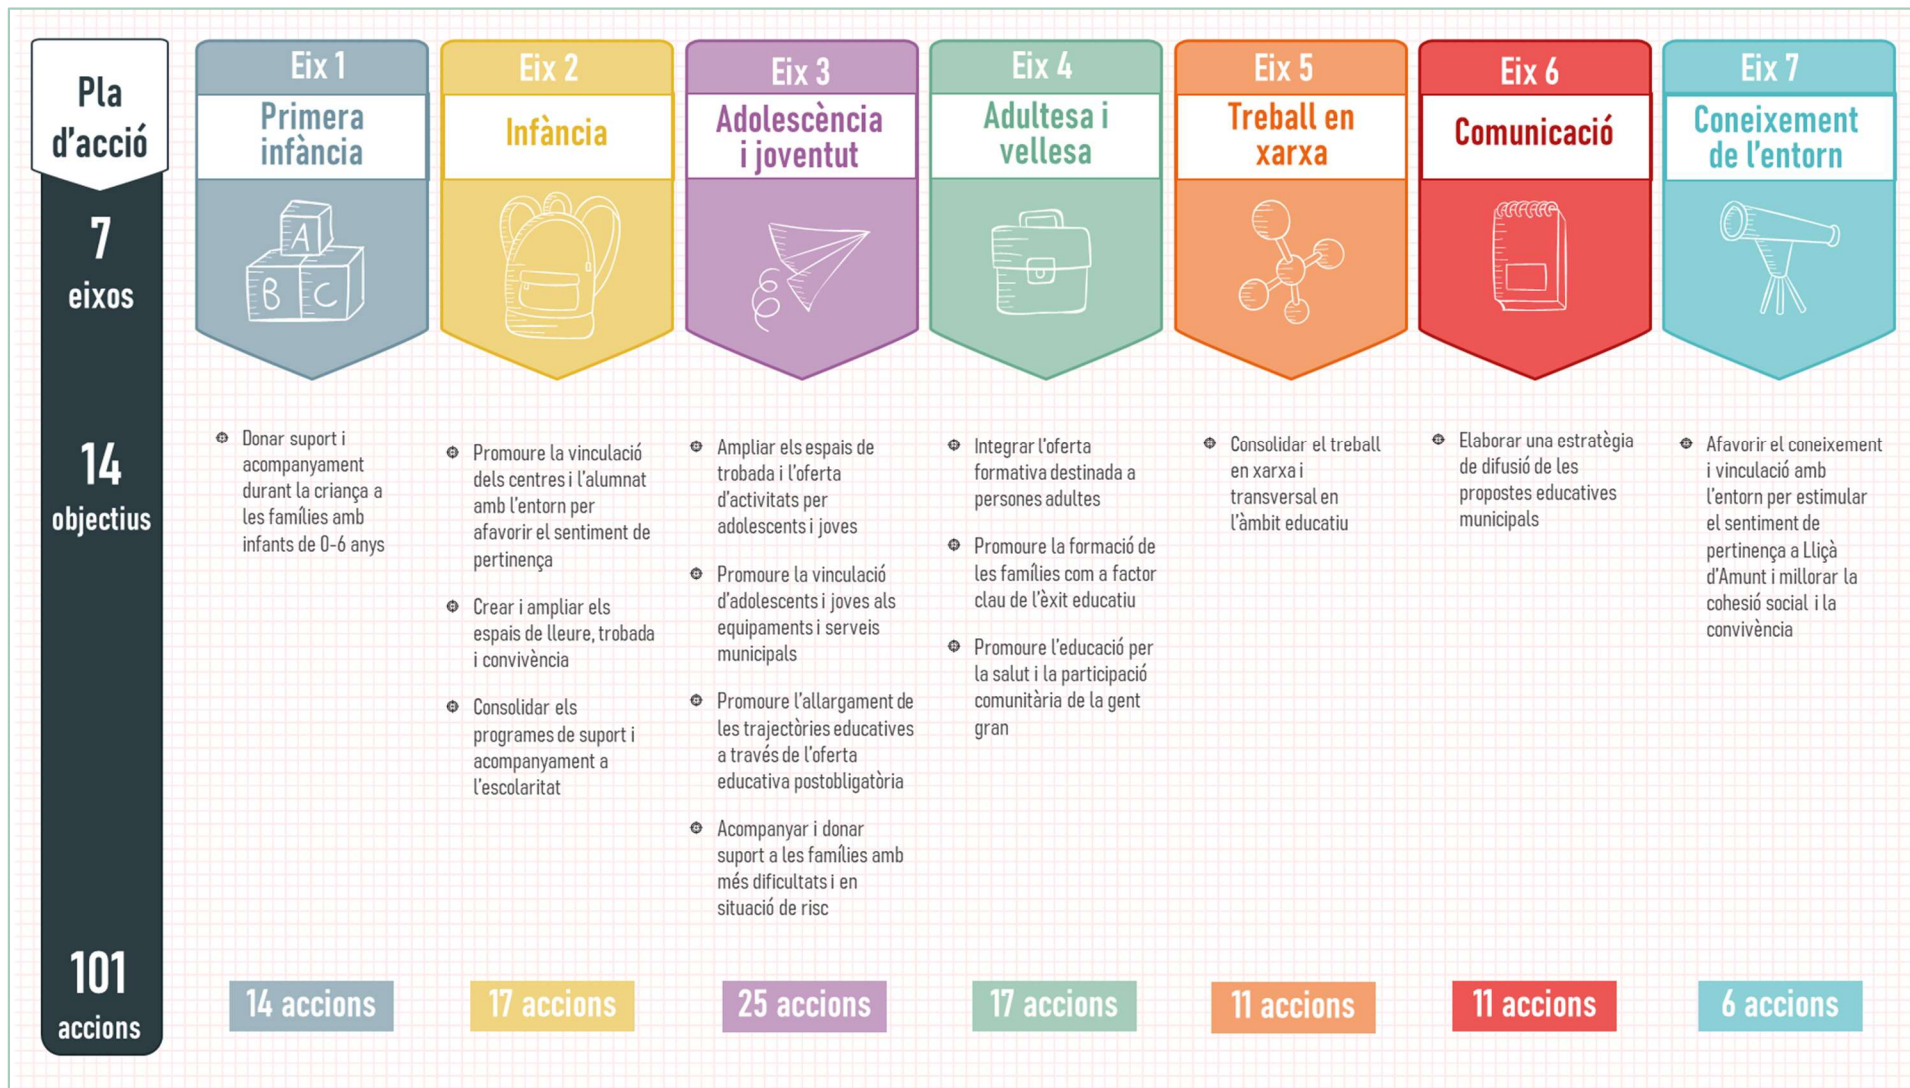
Pla d'acció

7 eixos

14 objectius

101 accions

Eix 1
Primera infància
A B C

Eix 2
Infància

Eix 3
Adolescència i joventut

Eix 4
Adultesa i vellesa

Eix 5
Treball en xarxa

Eix 6
Comunicació

Eix 7
Coneixement de l'entorn

Donar suport i acompanyament durant la criança a les famílies amb infants de 0-6 anys

14 accions

Promoure la vinculació dels centres i l'alumnat amb l'entorn per afavorir el sentiment de pertinença

Crear i ampliar els espais de lleure, trobada i convivència

Consolidar els programes de suport i acompanyament a l'escolaritat

17 accions

Ampliar els espais de trobada i l'oferta d'activitats per adolescents i joves

Promoure la vinculació d'adolescents i joves als equipaments i serveis municipals

Promoure l'allargament de les trajectòries educatives a través de l'oferta educativa postobligatòria

Acompanyar i donar suport a les famílies amb més dificultats i en situació de risc

25 accions

Integrar l'oferta formativa destinada a persones adultes

Promoure la formació de les famílies com a factor clau de l'èxit educatiu

Promoure l'educació per la salut i la participació comunitària de la gent gran

17 accions

Consolidar el treball en xarxa i transversal en l'àmbit educatiu

11 accions

Elaborar una estratègia de difusió de les propostes educatives municipals

11 accions

Afavorir el coneixement i vinculació amb l'entorn per estimular el sentiment de pertinença a Lliçà d'Amunt i millorar la cohesió social i la convivència

6 accions